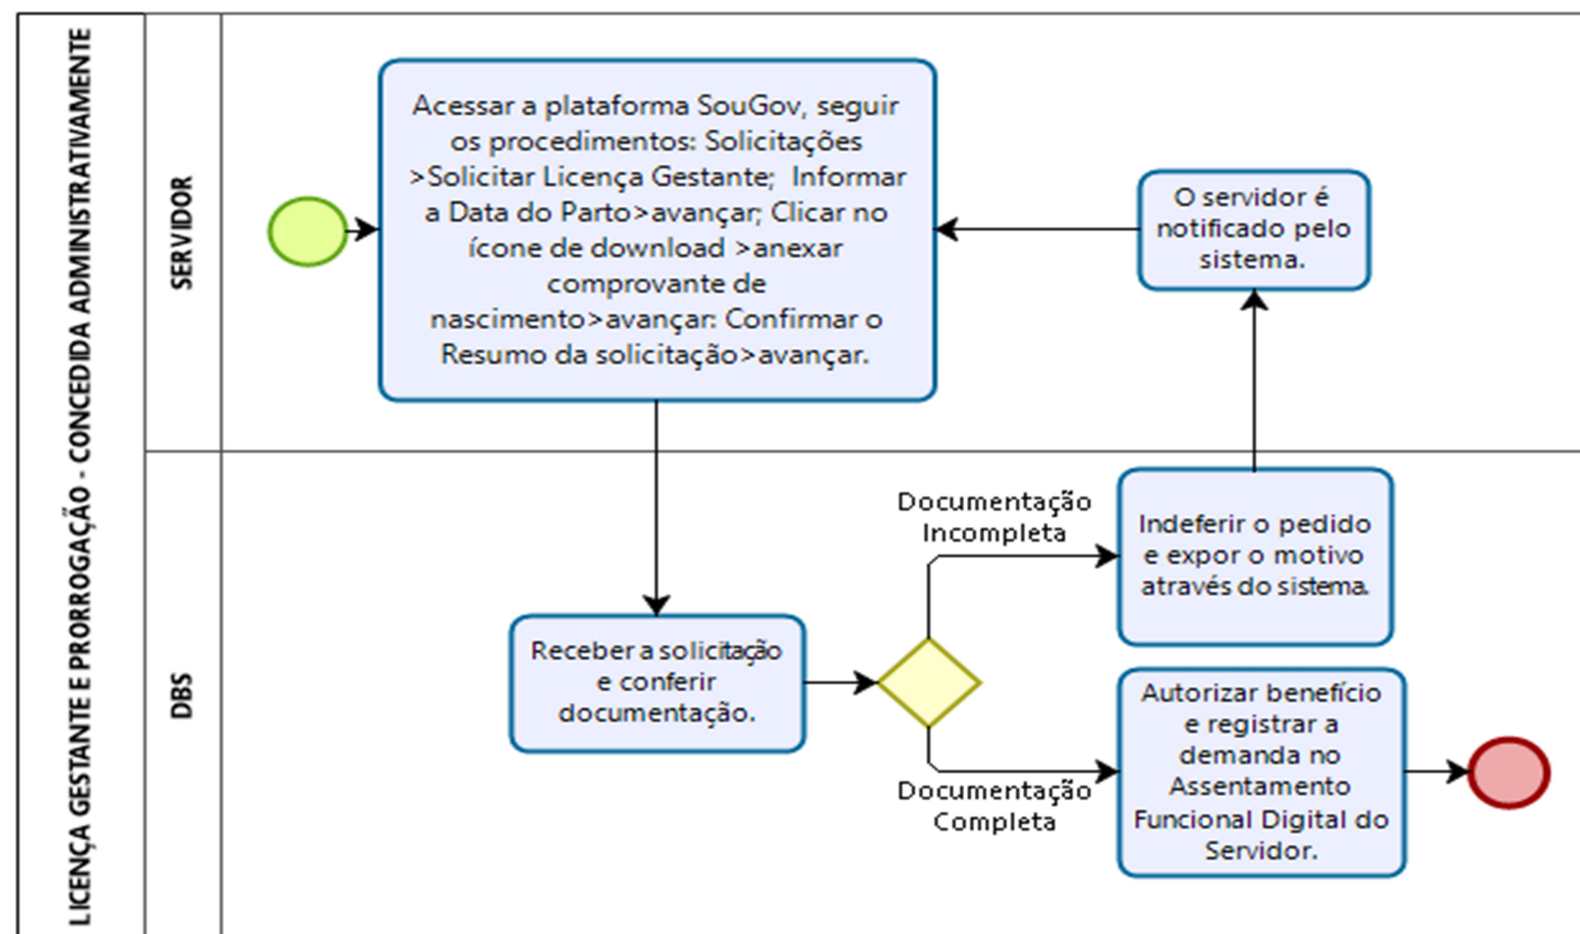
LICENÇA GESTANTE E PRORROGAÇÃO - CONCEDIDA ADMINISTRATIVAMENTE

SERVIDOR

Acessar a plataforma SouGov, seguir os procedimentos: Solicitações >Solicitar Licença Gestante; Informar a Data do Parto>avançar; Clicar no ícone de download >anexar comprovante de nascimento>avançar: Confirmar o Resumo da solicitação>avançar.

O servidor é notificado pelo sistema.

DBS

Receber a solicitação e conferir documentação.

Documentação Incompleta

Indeferir o pedido e expor o motivo através do sistema.

Documentação Completa

Autorizar benefício e registrar a demanda no Assentamento Funcional Digital do Servidor.